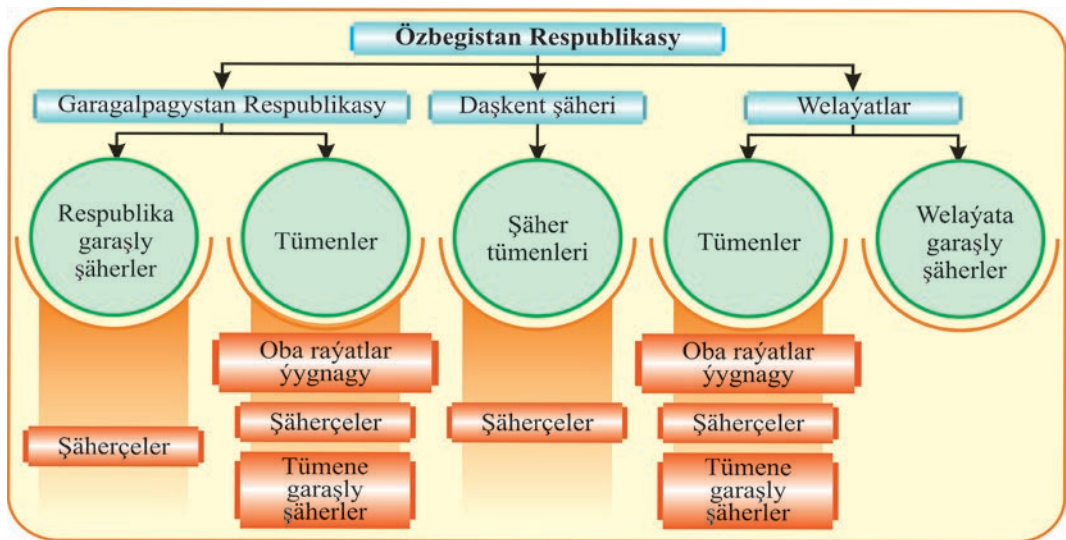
Özbegistan Respublikasy

Garagalpagystan Respublikasy

Daşkent şäheri

Welaýatlar

Respublika garaşly şäherler

Şäherçeler

Tümenler

Oba raýatlar ýygnagy

Şäherçeler

Tümene garaşly şäherler

Şäher tümenleri

Şäherçeler

Tümenler

Oba raýatlar ýygnagy

Şäherçeler

Tümene garaşly şäherler

Welaýata garaşly şäherler